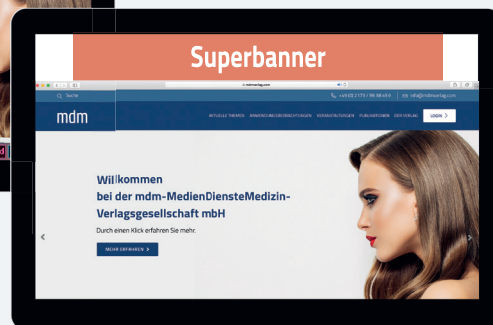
Superbanner

mdmverlag.com

Suche

+49 (0) 2173 / 98 48 69 0

info@mdmverlag.com

mdm

AKTUELLE THEMEN

ANWENDUNGSBEOBACHTUNGEN

VERANSTALTUNGEN

PUBLIKATIONEN

DER VERLAG

LOGIN

Willkommen bei der mdm-MedienDiensteMedizin-Verlagsgesellschaft mbH

Durch einen Klick erfahren Sie mehr.

MEHR ERFAHREN